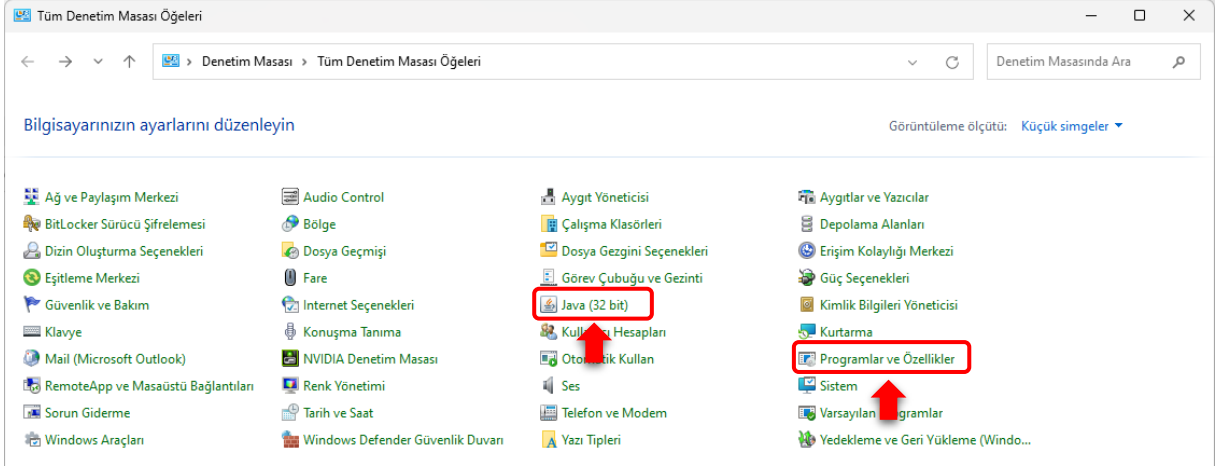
Tüm Denetim Masası Öğeleri

Denetim Masası > Tüm Denetim Masası Öğeleri

Denetim Masasında Ara

Bilgisayarınızın ayarlarını düzenleyin

Görüntüleme ölçütü: Küçük simgeler

Ağ ve Paylaşım Merkezi
BitLocker Sürücü Şifrelemesi
Dizin Oluşturma Seçenekleri
Eşitleme Merkezi
Güvenlik ve Bakım
Klavye
Mail (Microsoft Outlook)
RemoteApp ve Masaüstü Bağlantıları
Sorun Giderme
Windows Araçları

Audio Control
Bölge
Dosya Geçmişi
Fare
Internet Seçenekleri
Konuşma Tanıma
NVIDIA Denetim Masası
Renk Yönetimi
Tarih ve Saat
Windows Defender Güvenlik Duvarı

Aygıt Yöneticisi
Çalışma Klasörleri
Dosya Gezgini Seçenekleri
Görev Çubuğu ve Gezinti
Java (32 bit)
Kull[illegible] Hesapları
Oto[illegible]tik Kullan
Ses
Telefon ve Modem
Yazı Tipleri

Aygıtlar ve Yazıcılar
Depolama Alanları
Erişim Kolaylığı Merkezi
Güç Seçenekleri
Kimlik Bilgileri Yöneticisi
Kurtarma
Programlar ve Özellikler
Sistem
Varsayılan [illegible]gramlar
Yedekleme ve Geri Yükleme (Windo...